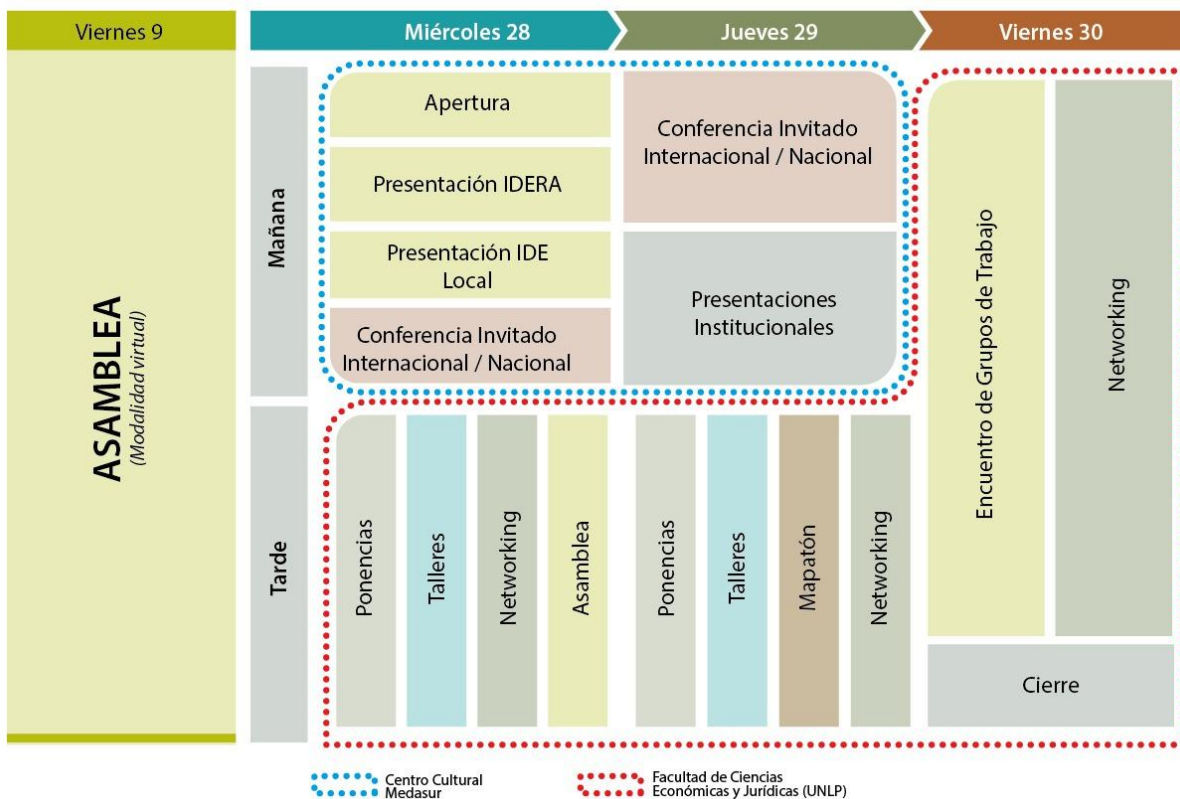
Viernes 9

ASAMBLEA
(Modalidad virtual)

Miércoles 28

Jueves 29

Viernes 30

Mañana

Apertura

Presentación IDERA

Presentación IDE Local

Conferencia Invitado Internacional / Nacional

Conferencia Invitado Internacional / Nacional

Presentaciones Institucionales

Encuentro de Grupos de Trabajo

Networking

Tarde

Ponencias

Talleres

Networking

Asamblea

Ponencias

Talleres

Mapatón

Networking

Cierre

Centro Cultural Medasur

Facultad de Ciencias Económicas y Jurídicas (UNLP)